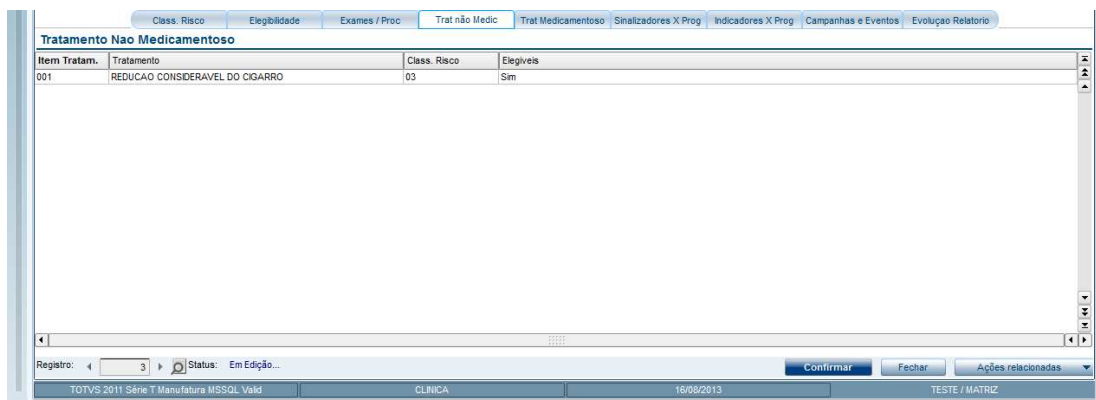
Class. Risco | Elegibilidade | Exames / Proc | Trat não Medic | Trat Medicamentoso | Sinalizadores X Prog | Indicadores X Prog | Campanhas e Eventos | Evoluçao Relatorio

Tratamento Nao Medicamentoso

| Item Tratam. | Tratamento | Class. Risco | Elegiveis |
|---|---|---|---|
| 001 | REDUCAO CONSIDERAVEL DO CIGARRO | 03 | Sim |

Registro: 3 Status: Em Edição...

Confirmar | Fechar | Ações relacionadas

TOTVS 2011 Série T Manufatura MSSQL Valid | CLINICA | 16/08/2013 | TESTE / MATRIZ